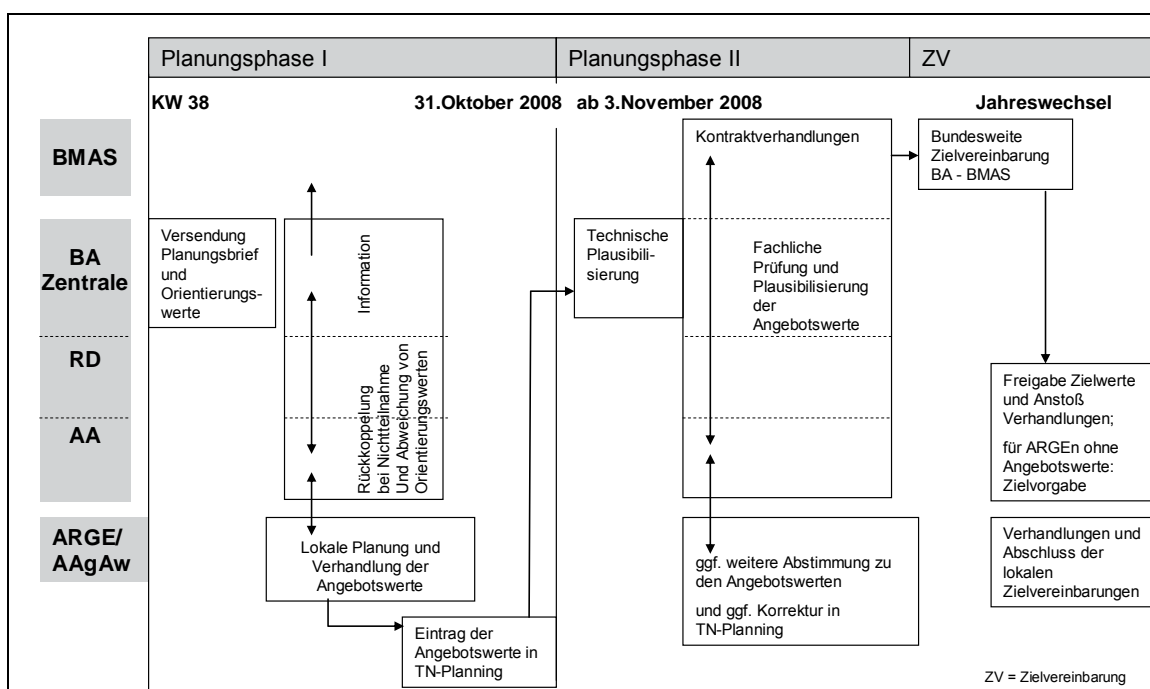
Planungsphase I

Planungsphase II

ZV

KW 38

31.Oktober 2008

ab 3.November 2008

Jahreswechsel

BMAS

BA Zentrale

RD

AA

ARGE/ AAgAw

Versendung Planungsbrief und Orientierungswerte

Information

Rückkoppelung bei Nichtteilnahme Und Abweichung von Orientierungswerten

Lokale Planung und Verhandlung der Angebotswerte

Eintrag der Angebotswerte in TN-Planning

Technische Plausibilisierung

Kontraktverhandlungen

Fachliche Prüfung und Plausibilisierung der Angebotswerte

ggf. weitere Abstimmung zu den Angebotswerten

und ggf. Korrektur in TN-Planning

Bundesweite Zielvereinbarung BA - BMAS

Freigabe Zielwerte und Anstoß Verhandlungen;

für ARGEn ohne Angebotswerte: Zielvorgabe

Verhandlungen und Abschluss der lokalen Zielvereinbarungen

ZV = Zielvereinbarung